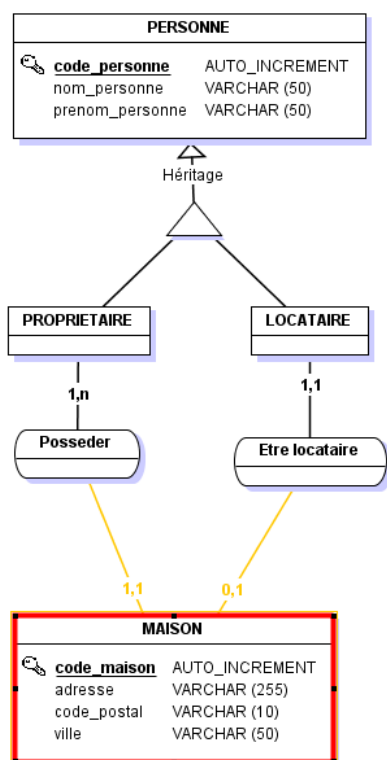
PERSONNE

code_personne AUTO_INCREMENT
nom_personne VARCHAR (50)
prenom_personne VARCHAR (50)

Héritage

PROPRIETAIRE

LOCATAIRE

1,n

1,1

Posseder

Etre locataire

1,1

0,1

MAISON

code_maison AUTO_INCREMENT
adresse VARCHAR (255)
code_postal VARCHAR (10)
ville VARCHAR (50)